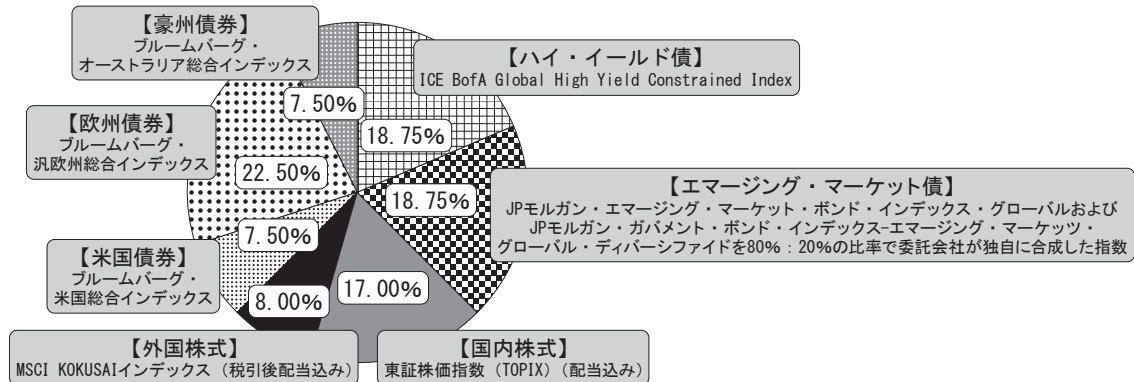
【豪州債券】
ブルームバーグ・
オーストラリア総合インデックス

7.50%

【ハイ・イールド債】
ICE BofA Global High Yield Constrained Index

18.75%

【欧州債券】
ブルームバーグ・
汎欧州総合インデックス

22.50%

18.75%

【エマージング・マーケット債】
JPモルガン・エマージング・マーケット・ボンド・インデックス・グローバルおよび
JPモルガン・ガバメント・ボンド・インデックス-エマージング・マーケッツ・
グローバル・ディバーシファイドを80%：20%の比率で委託会社が独自に合成した指数

7.50%

【米国債券】
ブルームバーグ・
米国総合インデックス

8.00%

17.00%

【外国株式】
MSCI KOKUSAIインデックス（税引後配当込み）

【国内株式】
東証株価指数（TOPIX）（配当込み）